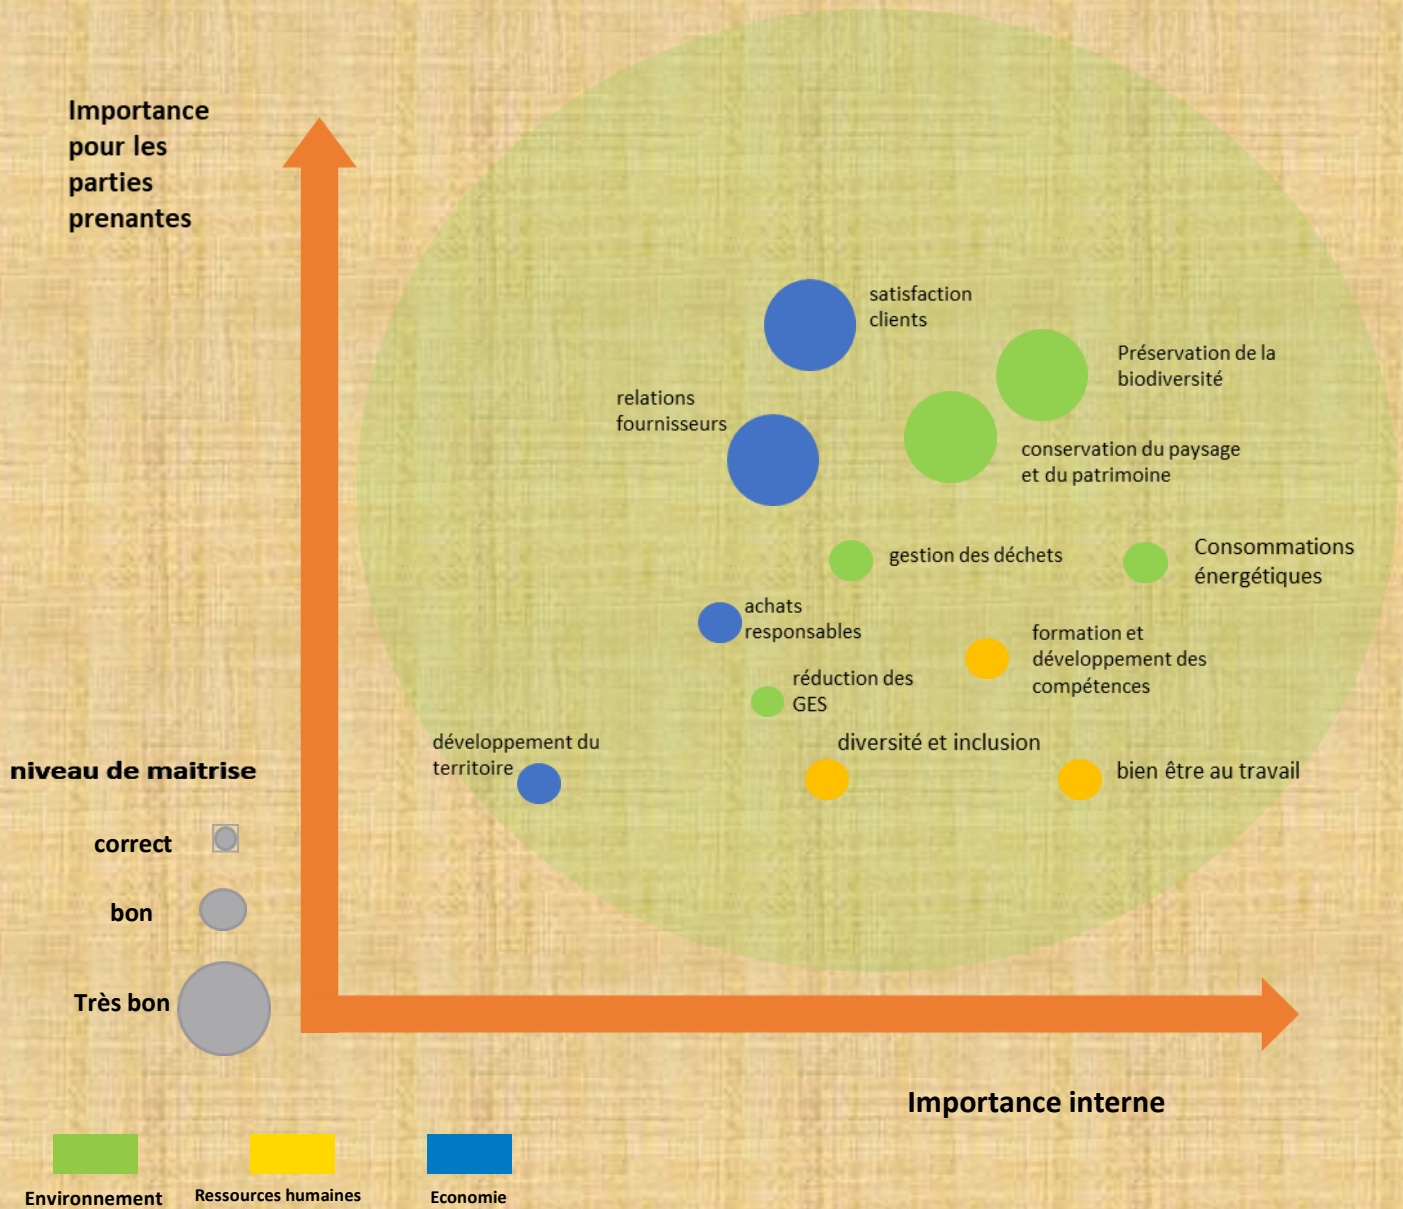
Importance pour les parties prenantes

satisfaction clients

Préservation de la biodiversité

relations fournisseurs

conservation du paysage et du patrimoine

gestion des déchets

Consommations énergétiques

achats responsables

formation et développement des compétences

réduction des GES

développement du territoire

diversité et inclusion

bien être au travail

niveau de maitrise

correct

bon

Très bon

Importance interne

Environnement

Ressources humaines

Economie